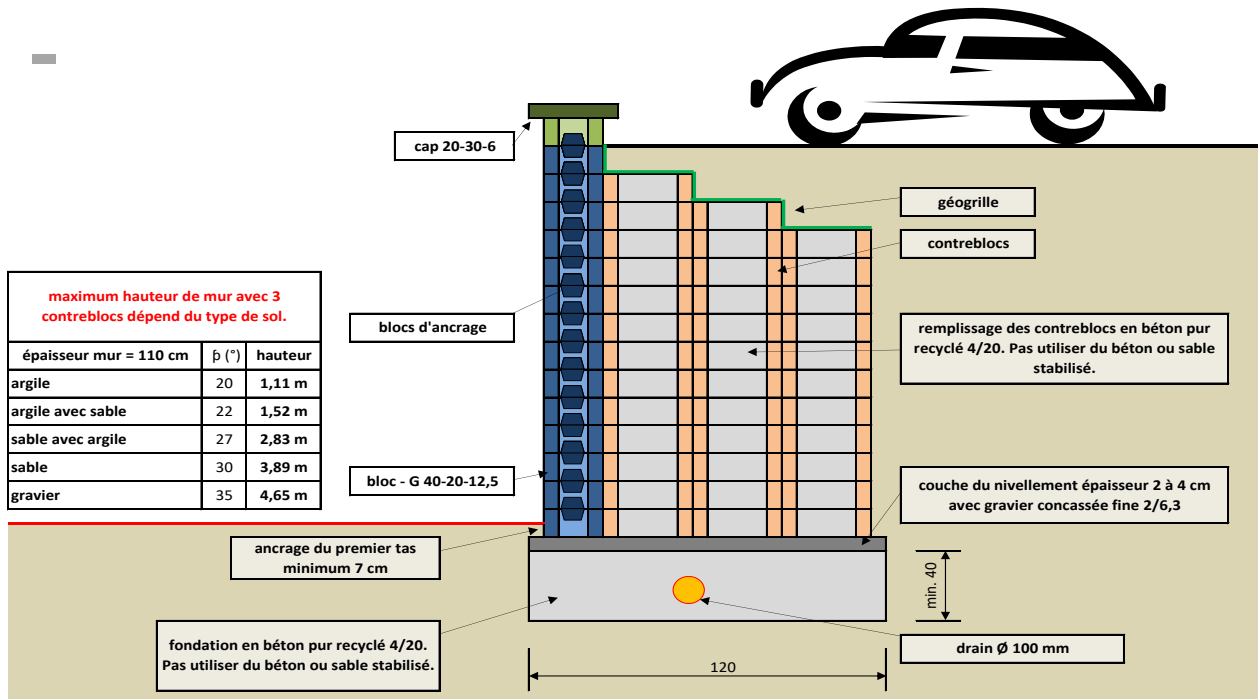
cap 20-30-6

géogrille

contreblocs

maximum hauteur de mur avec 3 contreblocs dépend du type de sol.

| épaisseur mur = 110 cm | þ (°) | hauteur |
|---|---|---|
| argile | 20 | 1,11 m |
| argile avec sable | 22 | 1,52 m |
| sable avec argile | 27 | 2,83 m |
| sable | 30 | 3,89 m |
| gravier | 35 | 4,65 m |

blocs d'ancrage

remplissage des contreblocs en béton pur recyclé 4/20. Pas utiliser du béton ou sable stabilisé.

bloc - G 40-20-12,5

couche du nivellement épaisseur 2 à 4 cm avec gravier concassée fine 2/6,3

ancrage du premier tas minimum 7 cm

min. 40

fondation en béton pur recyclé 4/20. Pas utiliser du béton ou sable stabilisé.

drain Ø 100 mm

120